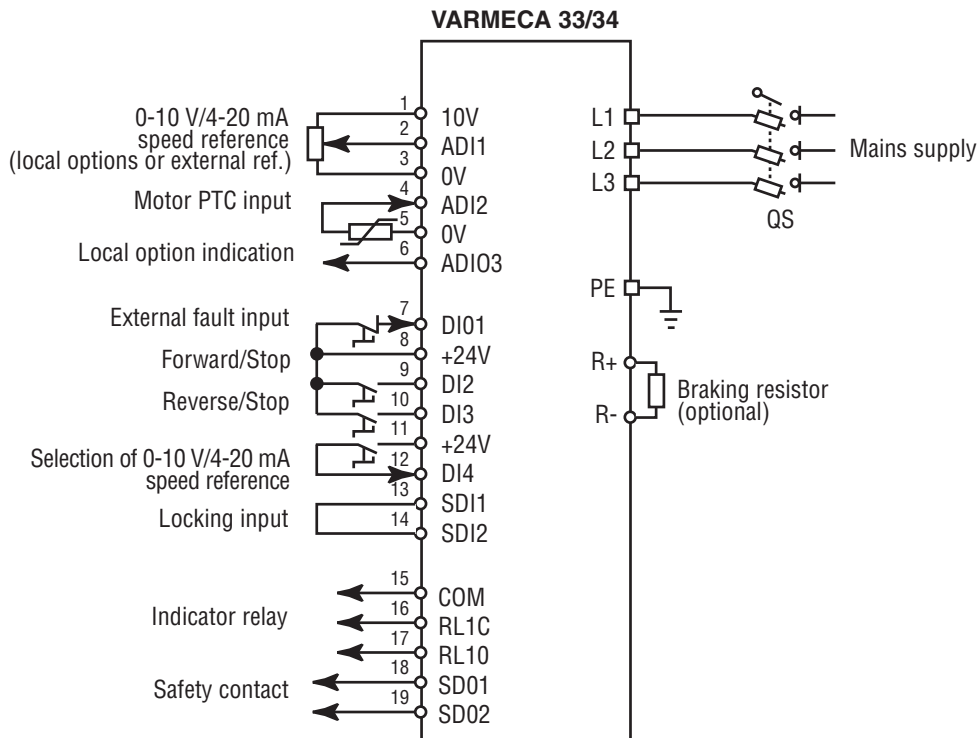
VARMECA 33/34

0-10 V/4-20 mA speed reference (local options or external ref.)

1 10V
2 ADI1
3 0V

Motor PTC input

4 ADI2
5 0V

Local option indication

6 ADIO3

External fault input

7 DI01

Forward/Stop

8 +24V
9 DI2

Reverse/Stop

10 DI3
11 +24V

Selection of 0-10 V/4-20 mA speed reference

12 DI4
13 SDI1

Locking input

14 SDI2

15 COM

Indicator relay

16 RL1C
17 RL10

Safety contact

18 SD01
19 SD02

L1
L2
L3

Mains supply

QS

PE

R+
R-

Braking resistor (optional)